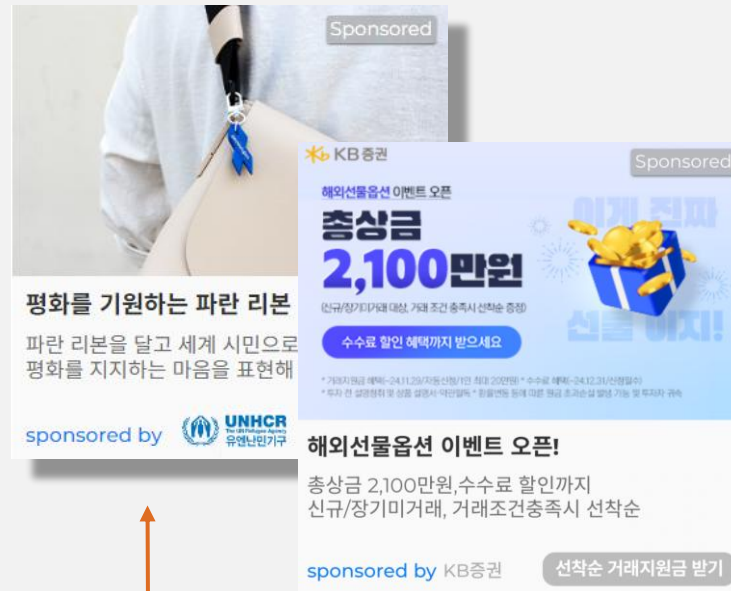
Sponsored

평화를 기원하는 파란 리본

파란 리본을 달고 세계 시민으로 평화를 지지하는 마음을 표현해

sponsored by UNHCR The UN Refugee Agency 유엔난민기구

KB증권

Sponsored

해외선물옵션 이벤트 오픈

총상금 2,100만원

(신규/장기미거래 대상, 거래 조건 충족시 선착순 증정)

수수료 할인 혜택까지 받으세요

이게 진짜 선물 이지!

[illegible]

해외선물옵션 이벤트 오픈!

총상금 2,100만원,수수료 할인까지 신규/장기미거래, 거래조건충족시 선착순

sponsored by KB증권

선착순 거래지원금 받기